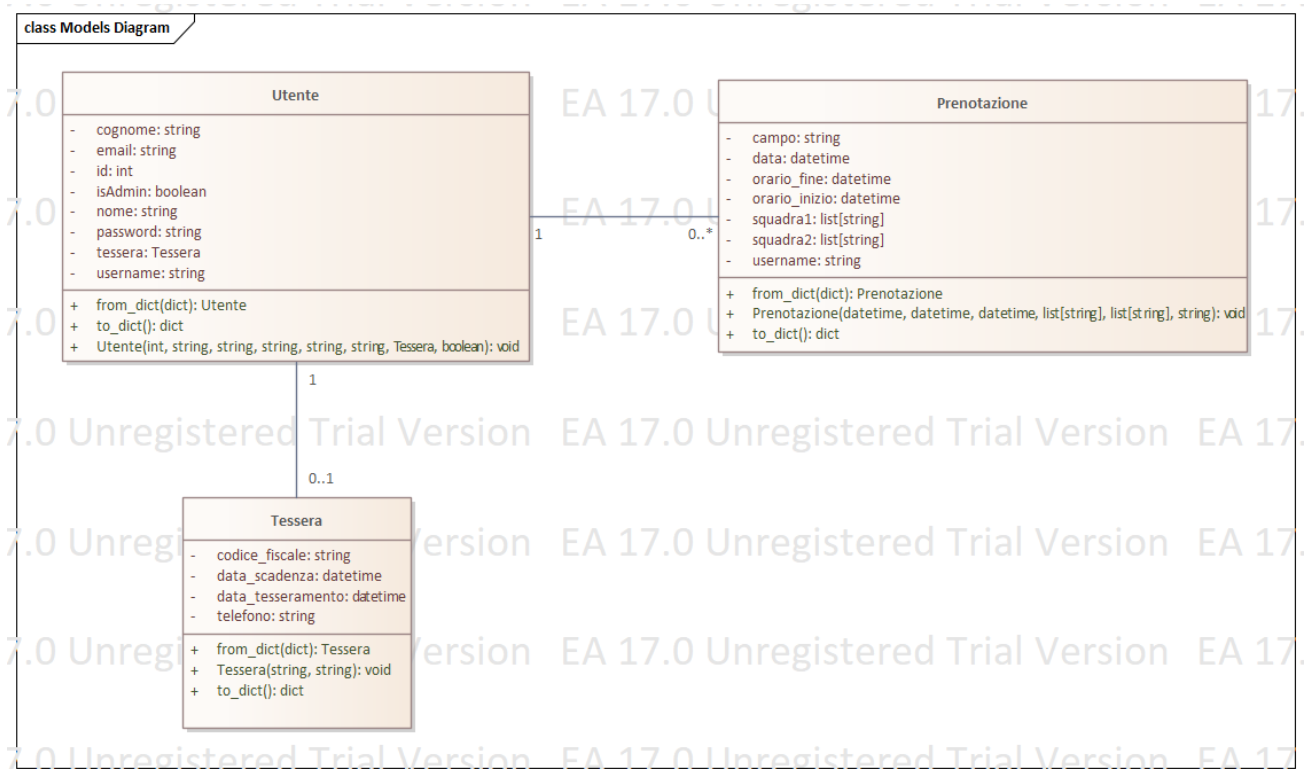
class Models Diagram

Utente

- cognome: string
- email: string
- id: int
- isAdmin: boolean
- nome: string
- password: string
- tessera: Tessera
- username: string

+ from_dict(dict): Utente
+ to_dict(): dict
+ Utente(int, string, string, string, string, string, Tessera, boolean): void

Prenotazione

- campo: string
- data: datetime
- orario_fine: datetime
- orario_inizio: datetime
- squadra1: list[string]
- squadra2: list[string]
- username: string

+ from_dict(dict): Prenotazione
+ Prenotazione(datetime, datetime, datetime, list[string], list[string], string): void
+ to_dict(): dict

1

0..*

1

0..1

Tessera

- codice_fiscale: string
- data_scadenza: datetime
- data_tesseramento: datetime
- telefono: string

+ from_dict(dict): Tessera
+ Tessera(string, string): void
+ to_dict(): dict

EA 17.0 Unregistered Trial Version EA 17.0 Unregistered Trial Version EA 17.0